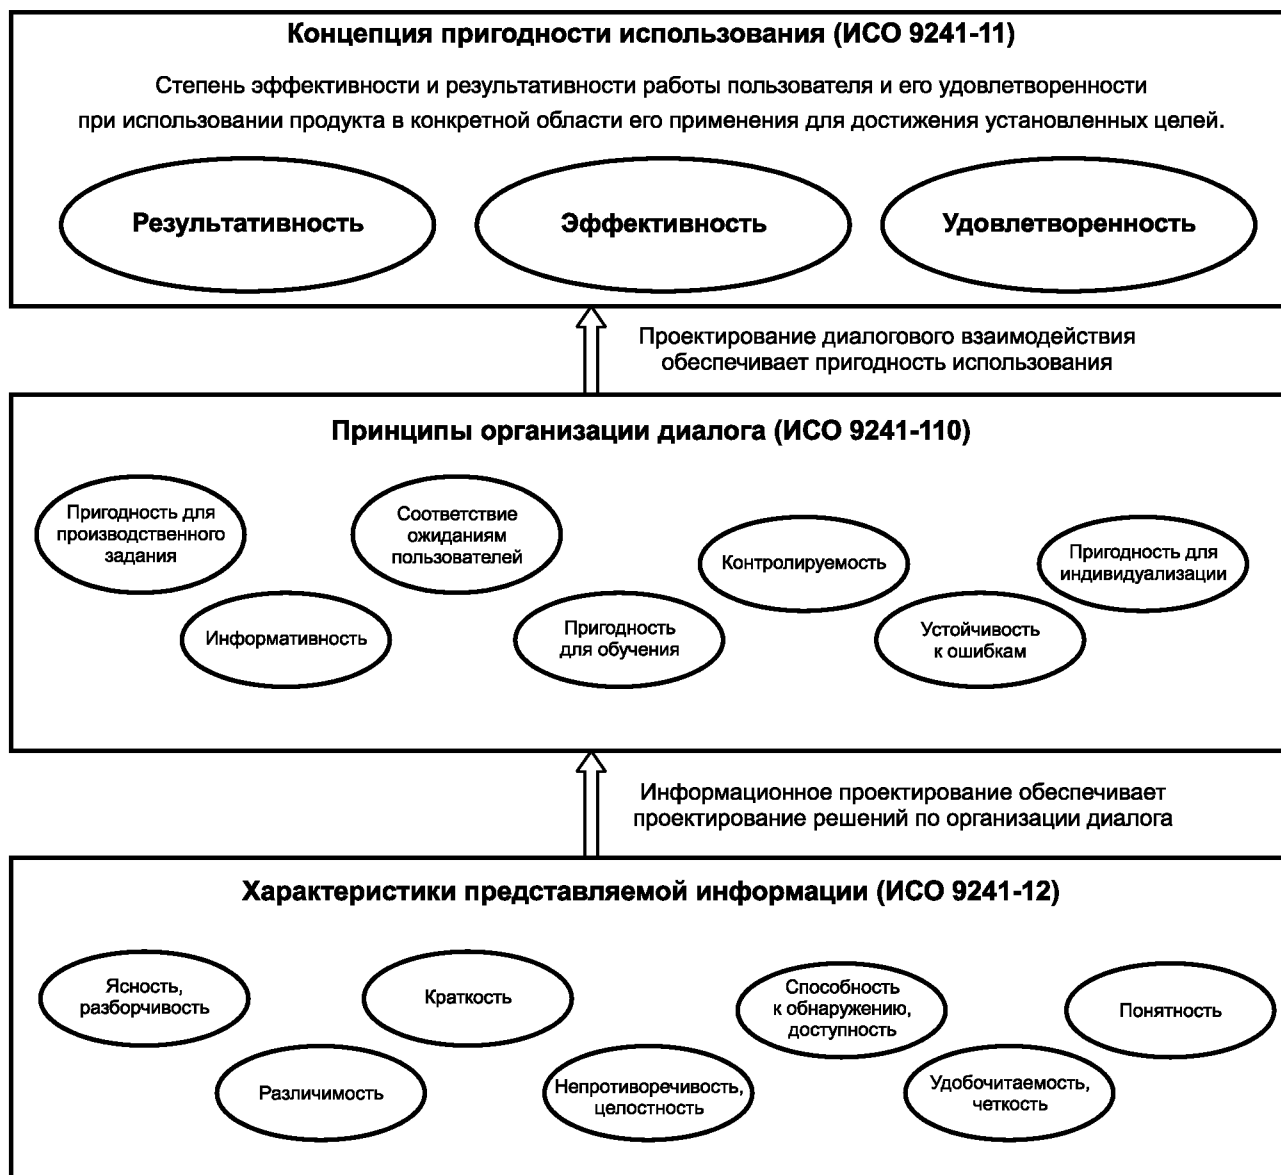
Концепция пригодности использования (ИСО 9241-11)

Степень эффективности и результативности работы пользователя и его удовлетворенности при использовании продукта в конкретной области его применения для достижения установленных целей.

Результативность

Эффективность

Удовлетворенность

Проектирование диалогового взаимодействия обеспечивает пригодность использования

Принципы организации диалога (ИСО 9241-110)

Пригодность для производственного задания

Соответствие ожиданиям пользователей

Контролируемость

Пригодность для индивидуализации

Информативность

Пригодность для обучения

Устойчивость к ошибкам

Информационное проектирование обеспечивает проектирование решений по организации диалога

Характеристики представляемой информации (ИСО 9241-12)

Ясность, разборчивость

Краткость

Способность к обнаружению, доступность

Понятность

Различимость

Непротиворечивость, целостность

Удобочитаемость, четкость